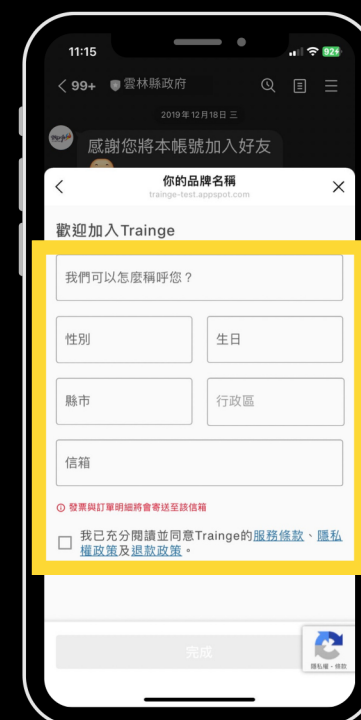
11:15

92+

< 99+ 雲林縣政府

2019年12月18日 三

感謝您將本帳號加入好友

<
你的品牌名稱
trainge-test.appspot.com
×

歡迎加入Trainge

我們可以怎麼稱呼您？

性別

生日

縣市

行政區

信箱

發票與訂單明細將會寄送至該信箱

我已充分閱讀並同意Trainge的服務條款、隱私權政策及退款政策。

完成

隱私權 - 條款